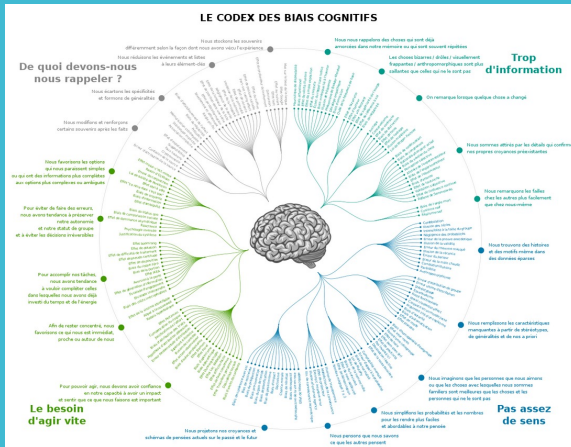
LE CODEX DES BIAIS COGNITIFS

De quoi devons-nous nous rappeler ?

Trop d'information

Le besoin d'agir vite

Pas assez de sens

Nous stockons les souvenirs différemment selon la façon dont nous avons vécu l'expérience

Nous réduisons les événements et listes à leurs éléments clés

Nous écartons les spécificités et formons des généralités

Nous modifions et renforçons certains souvenirs après les faits

Nous nous rappelons des choses qui sont déjà amorcées dans notre mémoire ou qui sont souvent répétées

Les choses bizarres / drôles / visuellement frappantes / anthropomorphiques sont plus saillantes que celles qui ne le sont pas

On remarque lorsque quelque chose a changé

Nous sommes attirés par les détails qui confirment nos propres croyances préexistantes

Nous remarquons les failles chez les autres plus facilement que chez nous-même

Nous trouvons des histoires et des motifs même dans des données éparses

Nous remplissons les caractéristiques manquantes à partir de stéréotypes, de généralités et de nos a priori

Nous imaginons que les personnes que nous aimons ou que les choses avec lesquelles nous sommes familiers sont meilleures que les choses et les personnes qui ne le sont pas

Nous simplifions les probabilités et les nombres pour les rendre plus faciles et abordables à notre pensée

Nous pensons que nous savons ce que les autres pensent

Nous projetons nos croyances et schémas de pensées actuels sur le passé et le futur

Pour pouvoir agir, nous devons avoir confiance en notre capacité à avoir un impact et sentir que ce que nous faisons est important

Afin de rester concentré, nous favorisons ce qui nous est immédiat, proche ou autour de nous

Pour accomplir nos tâches, nous avons tendance à vouloir compléter celles dans lesquelles nous avons déjà investi du temps et de l'énergie

Pour éviter de faire des erreurs, nous avons tendance à préserver notre autonomie et notre statut de groupe et à éviter les décisions irréversibles

Nous favorisons les options qui nous paraissent simple ou qui ont des informations plus complètes aux options plus complexes ou ambiguës

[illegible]